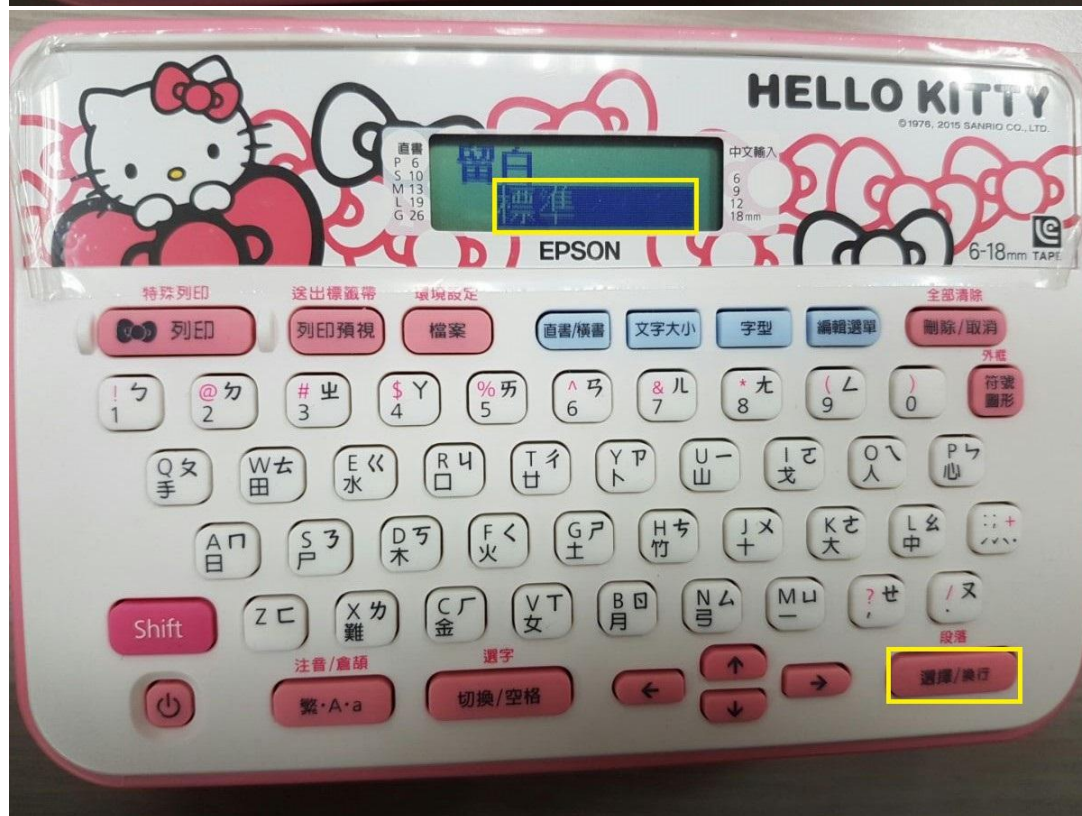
HELLO KITTY
©1976, 2015 SANRIO CO., LTD.

直書
P 6
S 10
M 13
L 19
G 26

留白
標準

中文輸入
6
9
12
18mm

EPSON

6-18mm TAPE

特殊列印
列印
送出標籤帶
列印預視
環境設定
檔案
直書/橫書
文字大小
字型
編輯選單
全部清除
刪除/取消
外框
符號 圖形

! ㄅ 1
@ ㄉ 2
# ㄓ 3
$ ㄚ 4
% ㄞ 5
^ ㄢ 6
& ㄦ 7
* ㄤ 8
( ㄥ 9
) 0

Q ㄆ 手
W ㄊ 田
E ㄍ 水
R ㄐ 口
T ㄔ 廿
Y ㄗ 卜
U ㄧ 山
I ㄛ 戈
O ㄟ 人
P ㄣ 心

A ㄇ 日
S ㄋ 尸
D ㄎ 木
F ㄑ 火
G ㄕ 土
H ㄘ 竹
J ㄨ 十
K ㄜ 大
L ㄠ 中
: ; +

Shift
Z ㄈ
X ㄌ 難
C ㄏ 金
V ㄒ 女
B ㄖ 月
N ㄙ 弓
M ㄩ 一
? ㄝ ,
/ ㄡ .

注音/倉頡
繁·A·a
選字
切換/空格
段落
選擇/換行